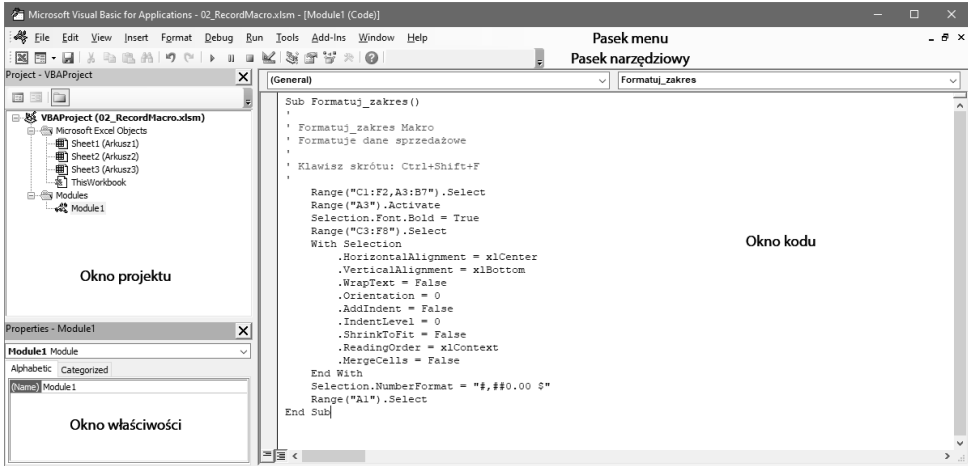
Microsoft Visual Basic for Applications - 02_RecordMacro.xlsm - [Module1 (Code)]

File Edit View Insert Format Debug Run Tools Add-Ins Window Help

Pasek menu

Pasek narzędziowy

Project - VBAProject

VBAProject (02_RecordMacro.xlsm)
Microsoft Excel Objects
Sheet1 (Arkusz1)
Sheet2 (Arkusz2)
Sheet3 (Arkusz3)
ThisWorkbook
Modules
Module1

Okno projektu

Properties - Module1

Module1 Module

Alphabetic Categorized

(Name) Module1

Okno właściwości

(General)

Formatuj_zakres

Sub Formatuj_zakres()
'
' Formatuj_zakres Makro
' Formatuje dane sprzedażowe
'
' Klawisz skrótu: Ctrl+Shift+F
'
    Range("C1:F2,A3:B7").Select
    Range("A3").Activate
    Selection.Font.Bold = True
    Range("C3:F8").Select
    With Selection
        .HorizontalAlignment = xlCenter
        .VerticalAlignment = xlBottom
        .WrapText = False
        .Orientation = 0
        .AddIndent = False
        .IndentLevel = 0
        .ShrinkToFit = False
        .ReadingOrder = xlContext
        .MergeCells = False
    End With
    Selection.NumberFormat = "#,##0.00 $"
    Range("A1").Select
End Sub

Okno kodu